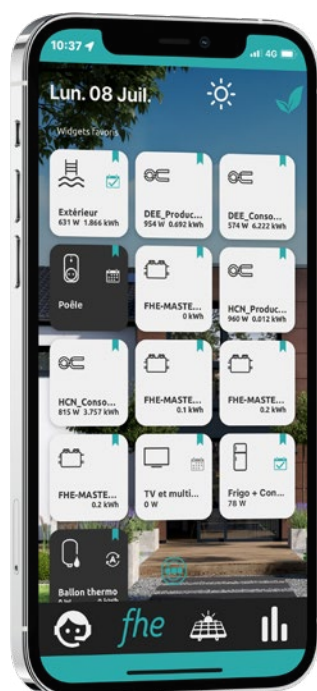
10:37

4G

Lun. 08 Juil.

Widgets favoris

Extérieur
631 W 1.866 kWh

DEE_Produc...
954 W 0.692 kWh

DEE_Conso...
574 W 6.222 kWh

Poêle

FHE-MASTE...
0 kWh

HCN_Produc...
960 W 0.012 kWh

HCN_Conso...
815 W 3.757 kWh

FHE-MASTE...
0.1 kWh

FHE-MASTE...
0.2 kWh

FHE-MASTE...
0.2 kWh

TV et multi...
0 W

Frigo + Con...
78 W

Ballon thermo

fhe